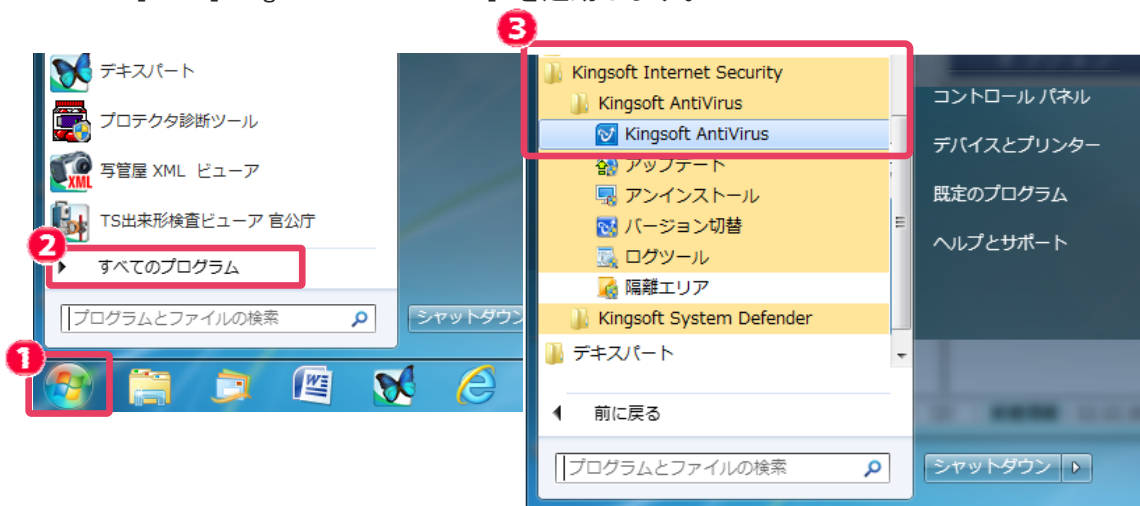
デキスパート
プロテクタ診断ツール
写管屋 XML ビューア
TS出来形検査ビューア 官公庁
2
すべてのプログラム
プログラムとファイルの検索
シャットダウン
1
3
Kingsoft Internet Security
Kingsoft AntiVirus
Kingsoft AntiVirus
アップデート
アンインストール
バージョン切替
ログツール
隔離エリア
Kingsoft System Defender
デキスパート
前に戻る
プログラムとファイルの検索
コントロール パネル
デバイスとプリンター
既定のプログラム
ヘルプとサポート
シャットダウン